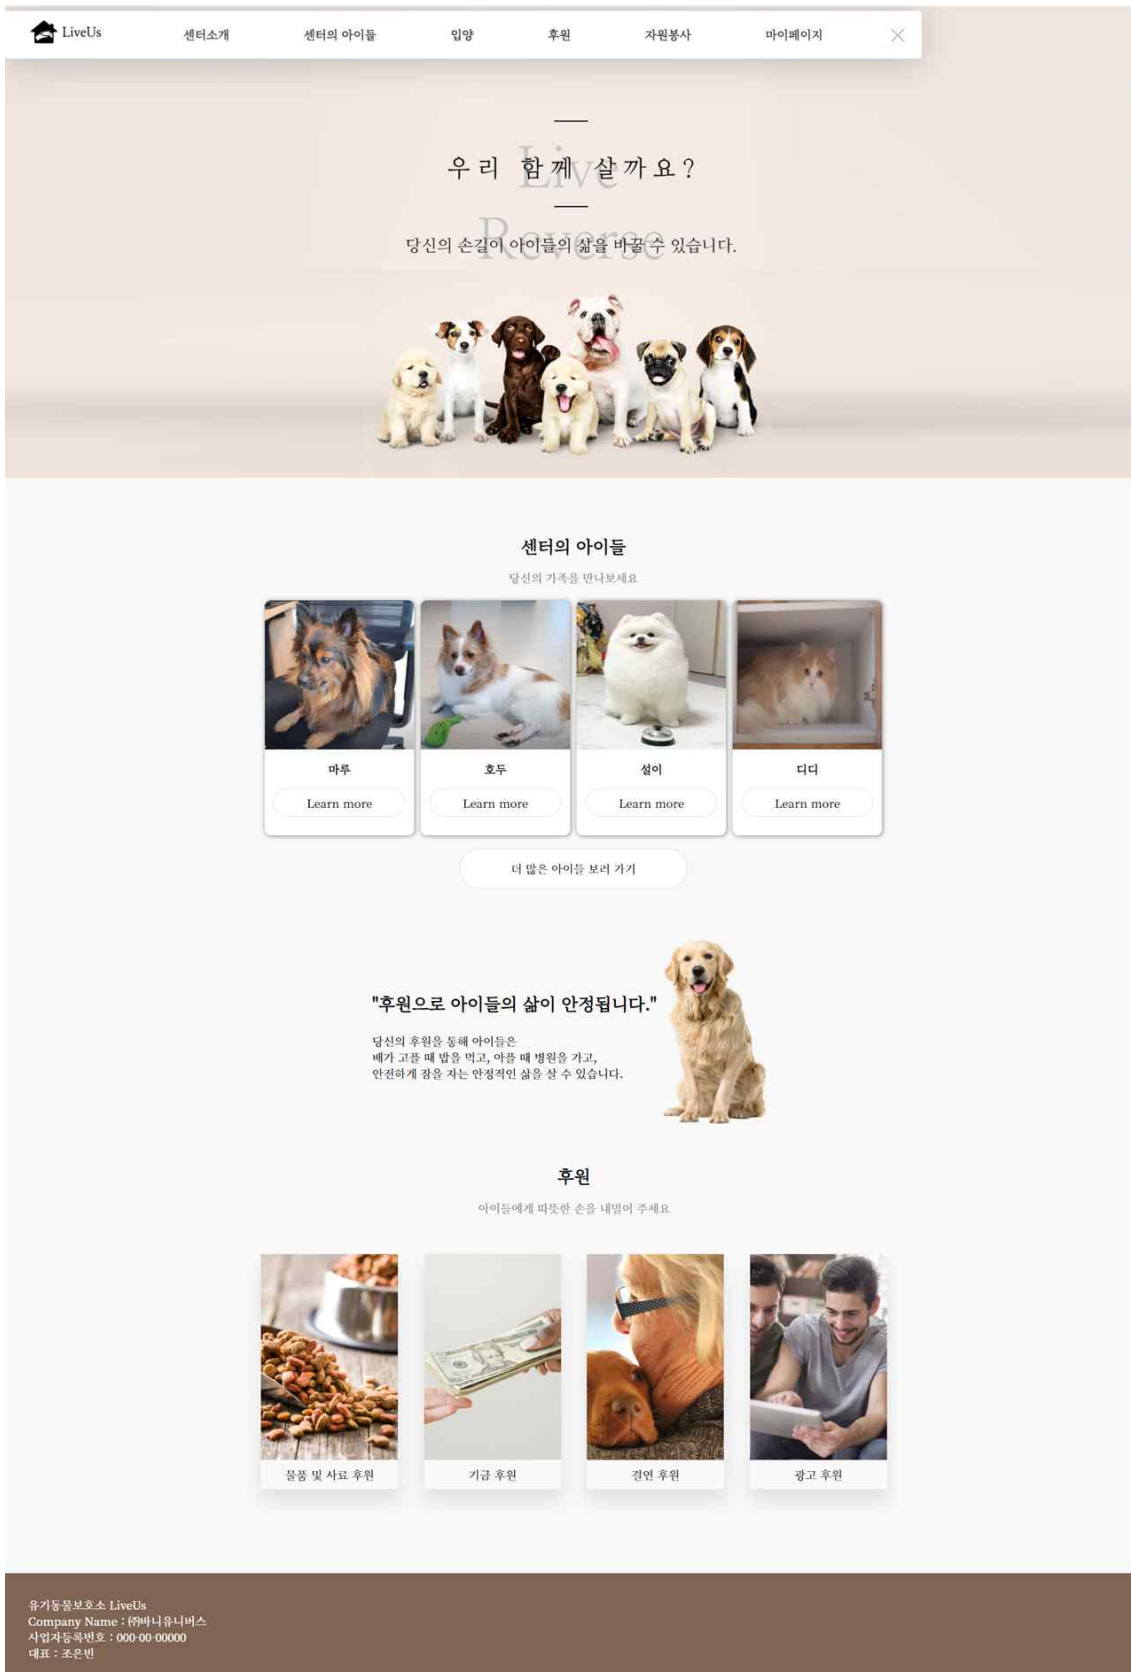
LiveUs
센터소개
센터의 아이들
입양
후원
자원봉사
마이페이지

Live
우리 함께 살까요?

Reverse
당신의 손길이 아이들의 삶을 바꿀 수 있습니다.

센터의 아이들
당신의 가족을 만나보세요

마루
Learn more

호두
Learn more

설이
Learn more

디디
Learn more

더 많은 아이들 보러 가기

"후원으로 아이들의 삶이 안정됩니다."
당신의 후원을 통해 아이들은
배가 고플 때 밥을 먹고, 아플 때 병원을 가고,
안전하게 잠을 자는 안정적인 삶을 살 수 있습니다.

후원
아이들에게 따뜻한 손을 내밀어 주세요

물품 및 사료 후원
기금 후원
결연 후원
광고 후원

유기동물보호소 LiveUs
Company Name : ㈜바니유니버스
사업자등록번호 : 000-00-00000
대표 : 조은빈